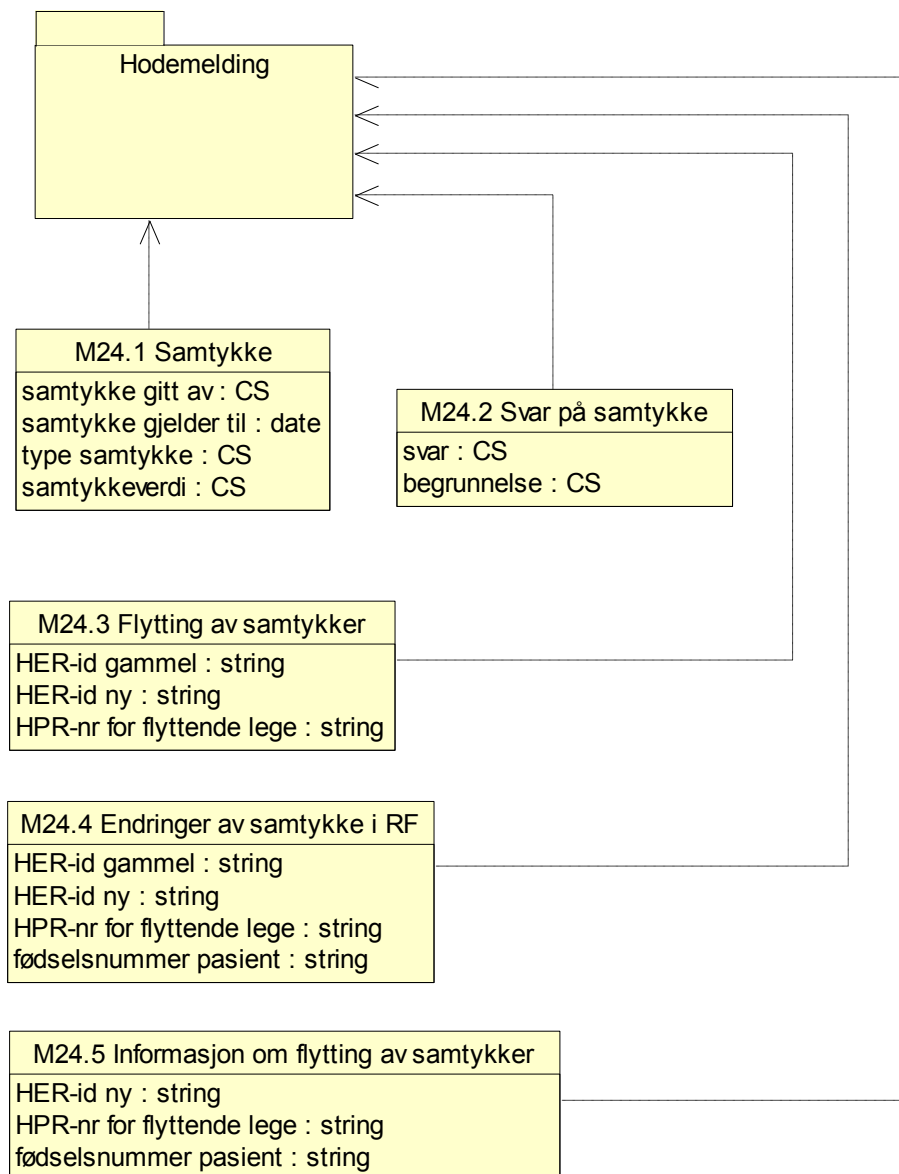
Hodemelding

M24.1 Samtykke
samtykke gitt av : CS
samtykke gjelder til : date
type samtykke : CS
samtykkeverdi : CS

M24.2 Svar på samtykke
svar : CS
begrunnelse : CS

M24.3 Flytting av samtykker
HER-id gammel : string
HER-id ny : string
HPR-nr for flyttende lege : string

M24.4 Endringer av samtykke i RF
HER-id gammel : string
HER-id ny : string
HPR-nr for flyttende lege : string
fødselsnummer pasient : string

M24.5 Informasjon om flytting av samtykker
HER-id ny : string
HPR-nr for flyttende lege : string
fødselsnummer pasient : string